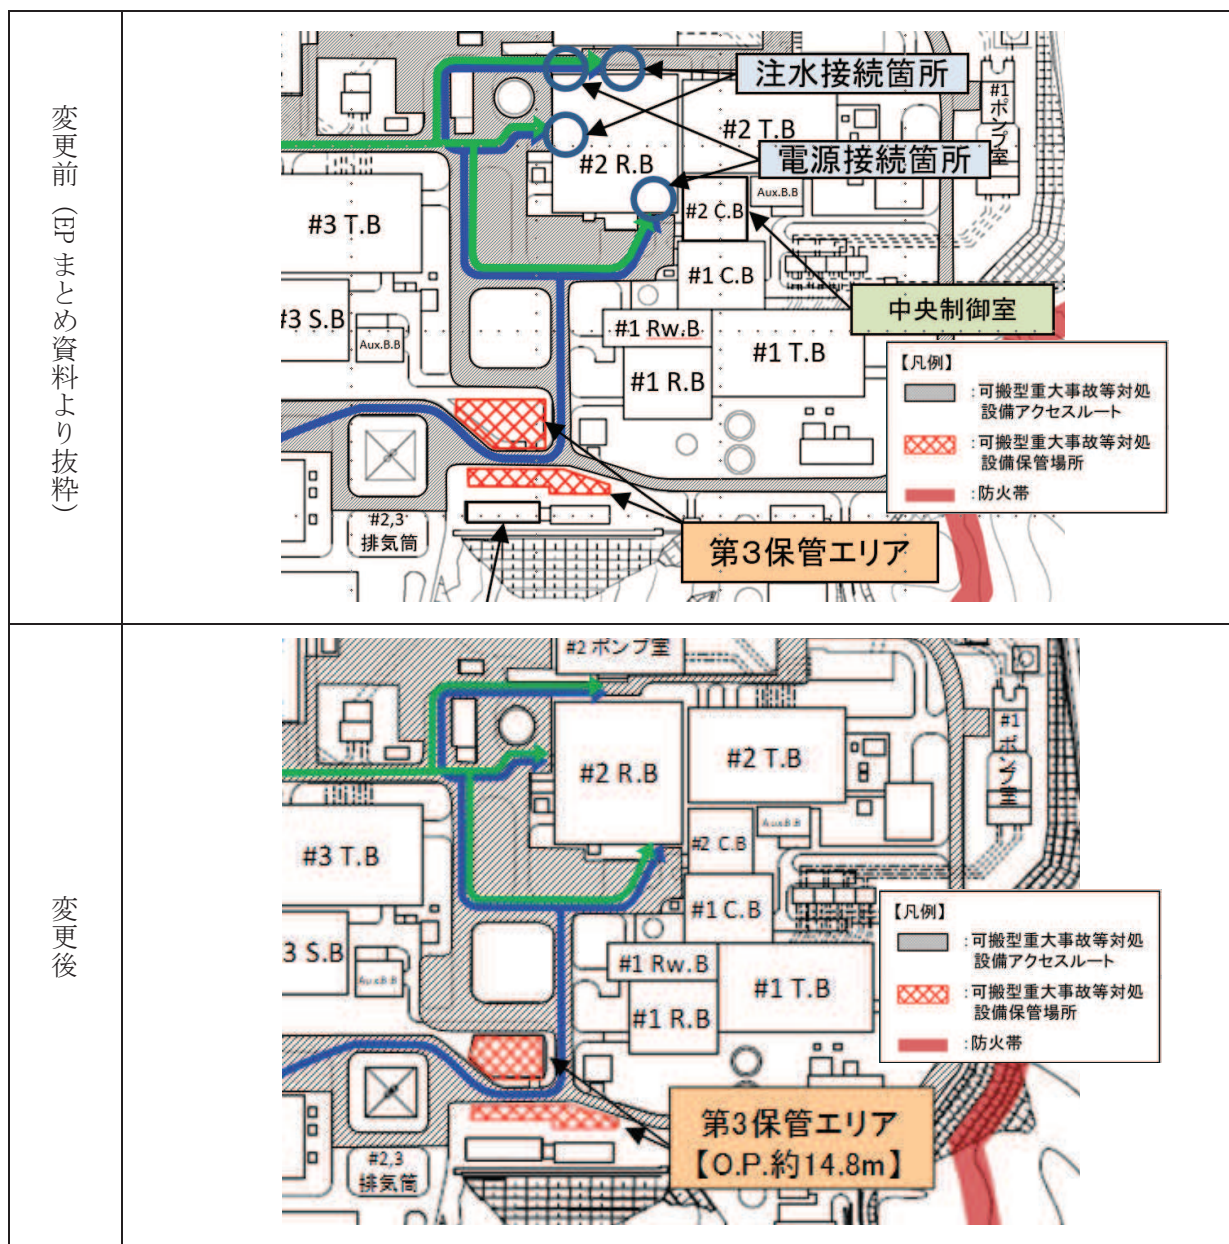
| 変更前（EPまとめ資料より抜粋） | 注水接続箇所<br>#1 ポンプ室<br>#2 T.B<br>電源接続箇所<br>#2 R.B<br>Aux.B.B<br>#2 C.B<br>#3 T.B<br>#1 C.B<br>中央制御室<br>#3 S.B<br>#1 Rw.B<br>Aux.B.B<br>#1 T.B<br>#1 R.B<br>【凡例】<br>:可搬型重大事故等対処設備アクセスルート<br>:可搬型重大事故等対処設備保管場所<br>:防火帯<br>#2,3 排気筒<br>第3保管エリア |
|---|---|
| 変更後 | #2 ポンプ室<br>#1 ポンプ室<br>#2 R.B<br>#2 T.B<br>Aux.B.B<br>#2 C.B<br>#3 T.B<br>#1 C.B<br>3 S.B<br>Aux.B.B<br>#1 Rw.B<br>#1 T.B<br>#1 R.B<br>【凡例】<br>:可搬型重大事故等対処設備アクセスルート<br>:可搬型重大事故等対処設備保管場所<br>:防火帯<br>第3保管エリア【O.P.約14.8m】<br>#2,3 排気筒 |